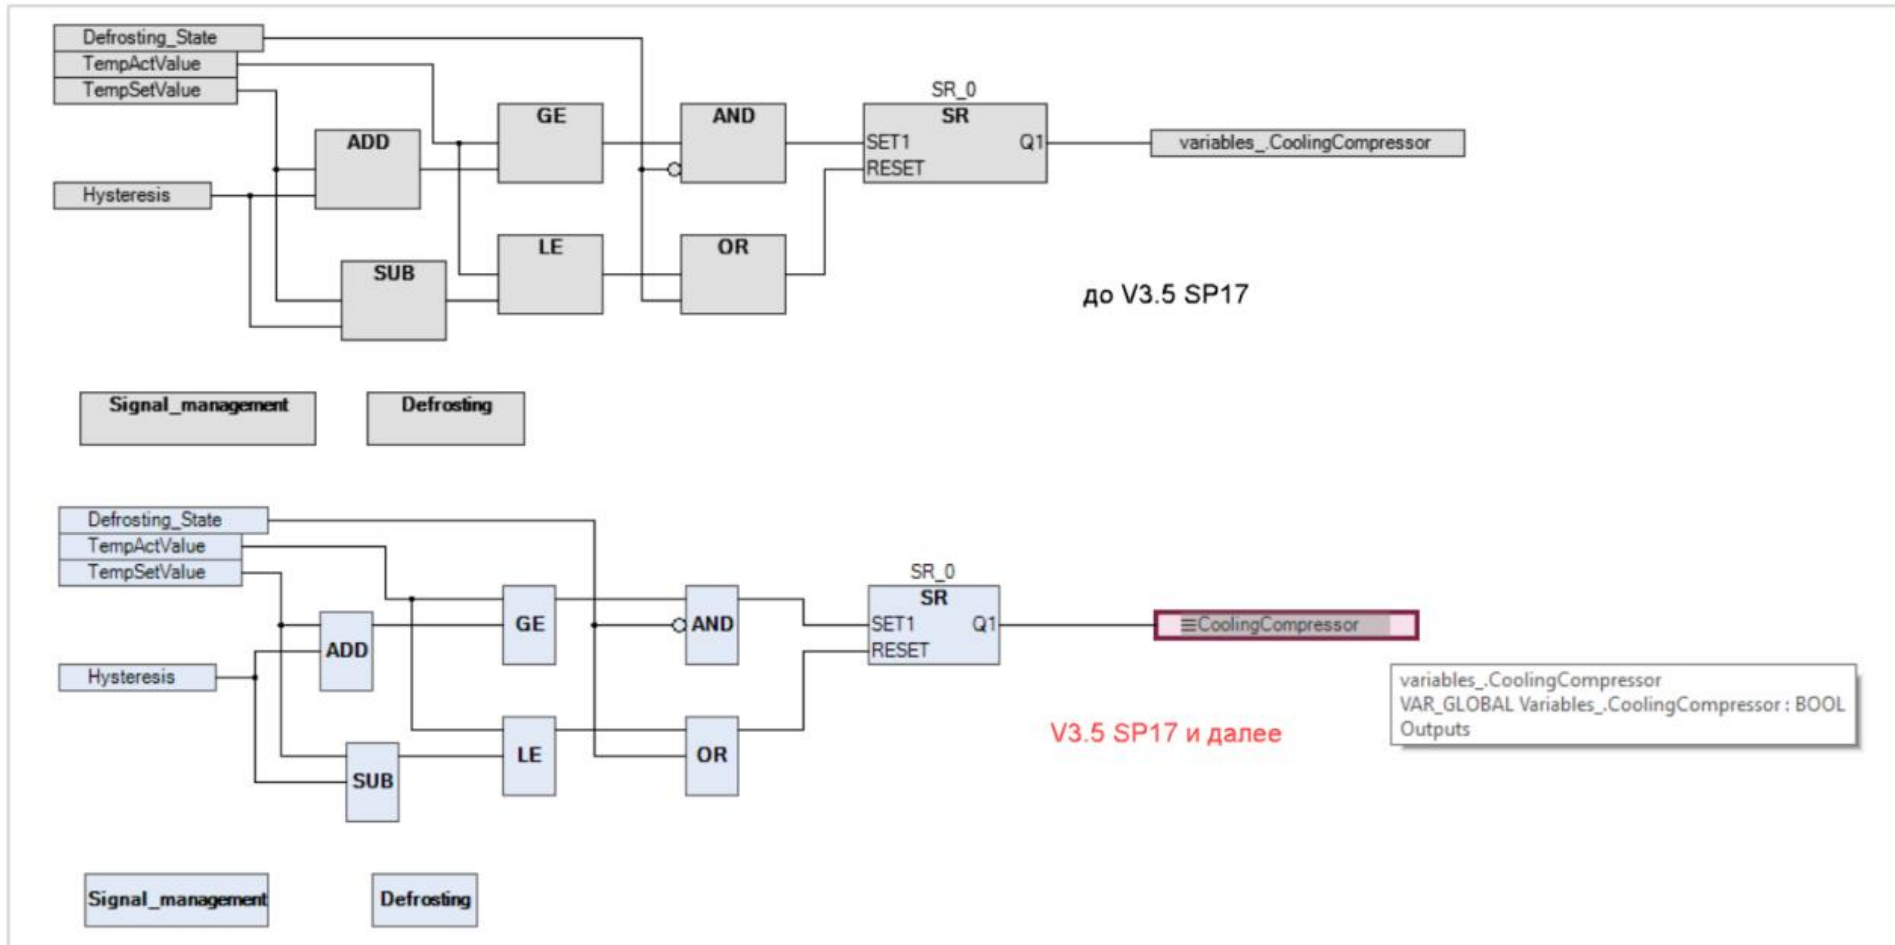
Defrosting_State
TempActValue
TempSetValue
ADD
GE
AND
SR_0
SR
SET1
Q1
RESET
variables_.CoolingCompressor
Hysteresis
SUB
LE
OR
до V3.5 SP17
Signal_management
Defrosting

Defrosting_State
TempActValue
TempSetValue
ADD
GE
AND
SR_0
SR
SET1
Q1
RESET
≡CoolingCompressor
Hysteresis
SUB
LE
OR
variables_.CoolingCompressor
VAR_GLOBAL Variables_.CoolingCompressor : BOOL
Outputs
V3.5 SP17 и далее
Signal_management
Defrosting